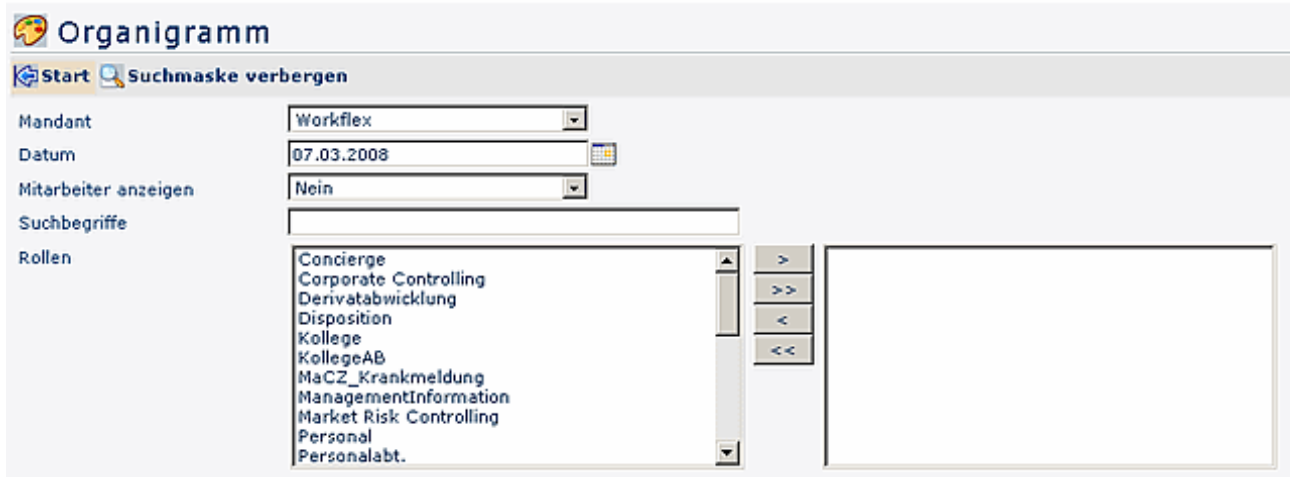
Organigramm

Start Suchmaske verbergen

Mandant Workflex

Datum 07.03.2008

Mitarbeiter anzeigen Nein

Suchbegriffe

Rollen

Concierge
Corporate Controlling
Derivatabwicklung
Disposition
Kollege
KollegeAB
MaCZ_Krankmeldung
ManagementInformation
Market Risk Controlling
Personal
Personalabt.

>
>>
<
<<